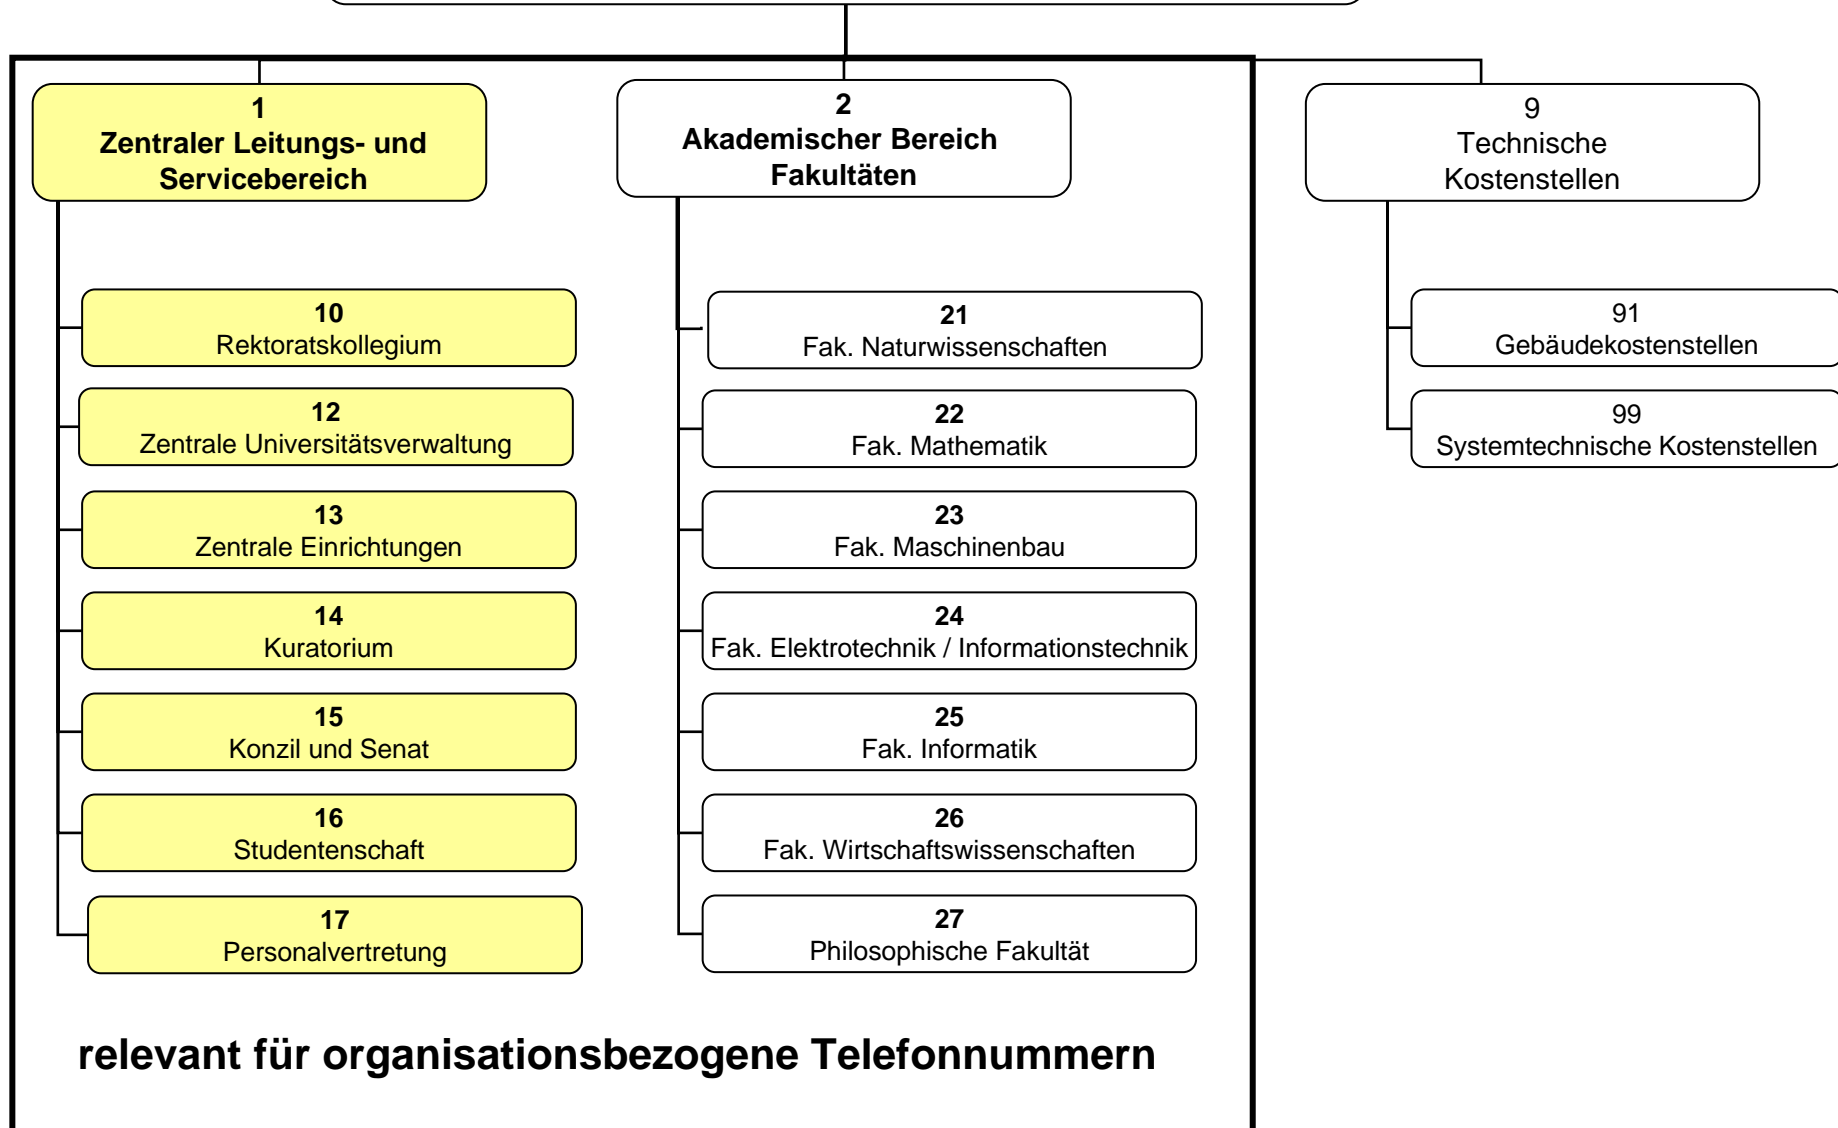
1
Zentraler Leitungs- und Servicebereich

2
Akademischer Bereich Fakultäten

9
Technische Kostenstellen

10
Rektoratskollegium

12
Zentrale Universitätsverwaltung

13
Zentrale Einrichtungen

14
Kuratorium

15
Konzil und Senat

16
Studentenschaft

17
Personalvertretung

21
Fak. Naturwissenschaften

22
Fak. Mathematik

23
Fak. Maschinenbau

24
Fak. Elektrotechnik / Informationstechnik

25
Fak. Informatik

26
Fak. Wirtschaftswissenschaften

27
Philosophische Fakultät

91
Gebäudekostenstellen

99
Systemtechnische Kostenstellen

relevant für organisationsbezogene Telefonnummern